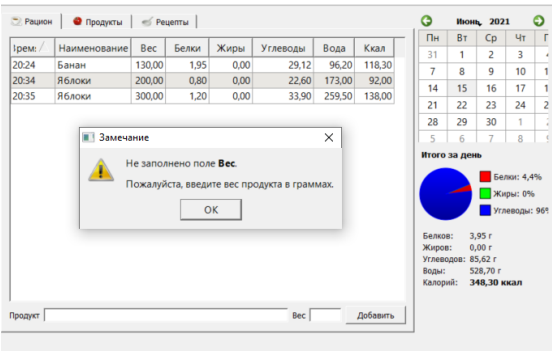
Рацион | Продукты | Рецепты

| Время | Наименование | Вес | Белки | Жиры | Углеводы | Вода | Ккал |
|---|---|---|---|---|---|---|---|
| 20:24 | Банан | 130,00 | 1,95 | 0,00 | 29,12 | 96,20 | 118,30 |
| 20:34 | Яблоки | 200,00 | 0,80 | 0,00 | 22,60 | 173,00 | 92,00 |
| 20:35 | Яблоки | 300,00 | 1,20 | 0,00 | 33,90 | 259,50 | 138,00 |

Замечание

Не заполнено поле Вес.

Пожалуйста, введите вес продукта в граммах.

OK

Продукт | Вес | Добавить

Июнь 2021

| Пн | Вт | Ср | Чт |
|---|---|---|---|
| 31 | 1 | 2 | 3 |
| 7 | 8 | 9 | 10 |
| 14 | 15 | 16 | 17 |
| 21 | 22 | 23 | 24 |
| 28 | 29 | 30 | 1 |
| 5 | 6 | 7 | 8 |

Итого за день

Белки: 4,4%
Жиры: 0%
Углеводы: 96

Белков: 3,95 г
Жиров: 0,00 г
Углеводов: 85,62 г
Воды: 528,70 г
Калорий: 348,30 ккал